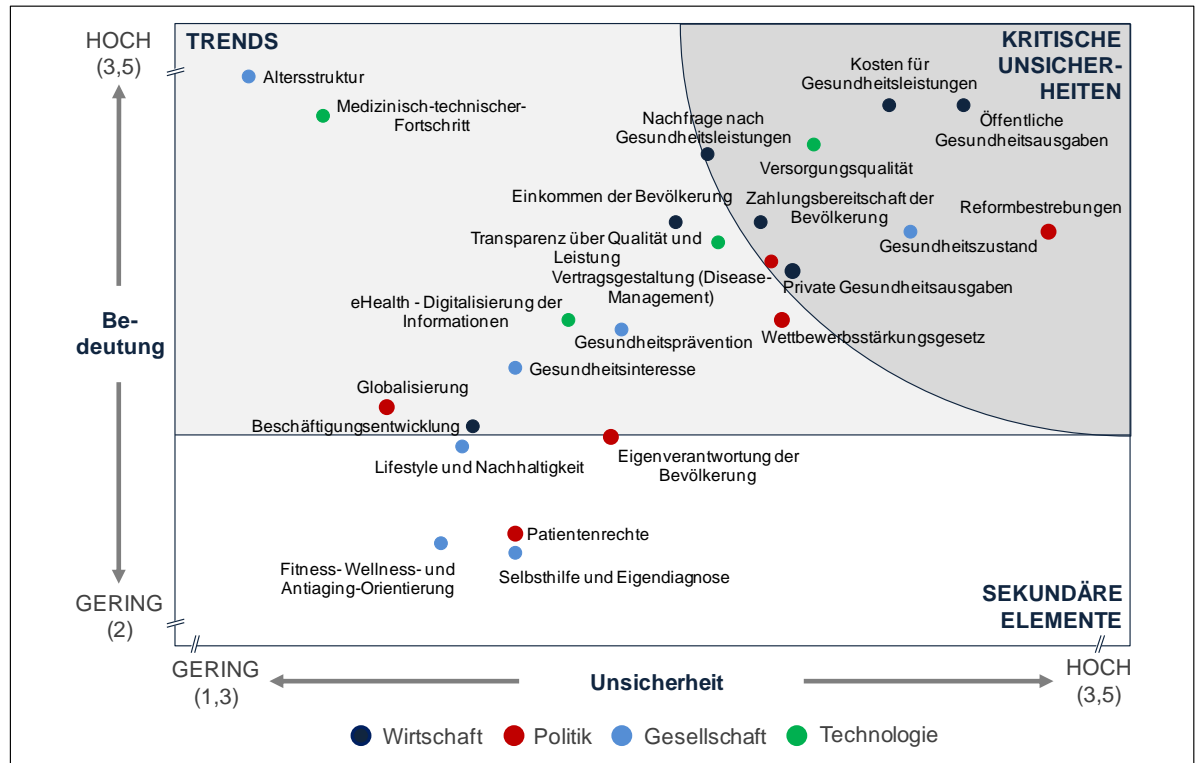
HOCH
(3,5)

TRENDS

KRITISCHE UNSICHERHEITEN

Altersstruktur

Medizinisch-technischer-Fortschritt

Kosten für Gesundheitsleistungen

Nachfrage nach Gesundheitsleistungen

Öffentliche Gesundheitsausgaben

Versorgungsqualität

Einkommen der Bevölkerung

Zahlungsbereitschaft der Bevölkerung

Reformbestrebungen

Transparenz über Qualität und Leistung

Gesundheitszustand

Vertragsgestaltung (Disease-Management)

Private Gesundheitsausgaben

eHealth - Digitalisierung der Informationen

Gesundheitsprävention

Wettbewerbsstärkungsgesetz

Bedeutung

Gesundheitsinteresse

Globalisierung

Beschäftigungsentwicklung

Lifestyle und Nachhaltigkeit

Eigenverantwortung der Bevölkerung

Patientenrechte

Fitness- Wellness- und Antiaging-Orientierung

Selbsthilfe und Eigendiagnose

GERING
(2)

SEKUNDÄRE ELEMENTE

GERING
(1,3)

Unsicherheit

HOCH
(3,5)

Wirtschaft Politik Gesellschaft Technologie